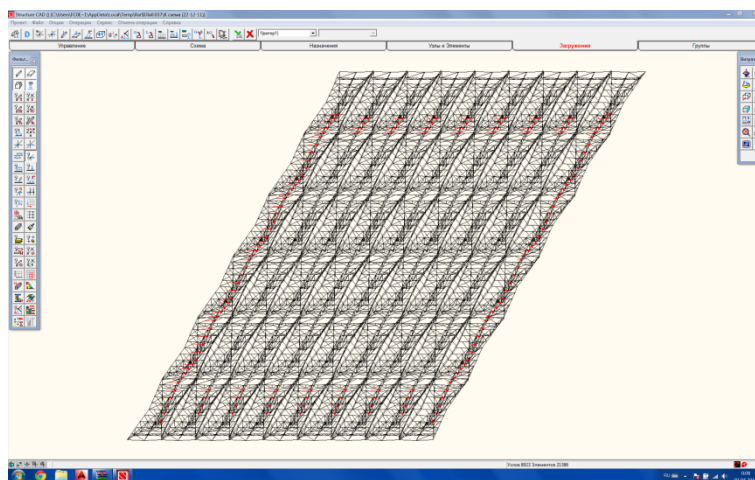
Structure CAD - [C:\Users\FDB~1\AppData\Local\Temp\file$0\b0357\8.схема (22-12-11)]

Проект Файл Опции Операции Сервис Отмена операции Справка

Управление | Схема | Назначения | Узлы и Элементы | Загружения | Группы

Фильт...

Загруж...

Узлов 8923 Элементов 21386